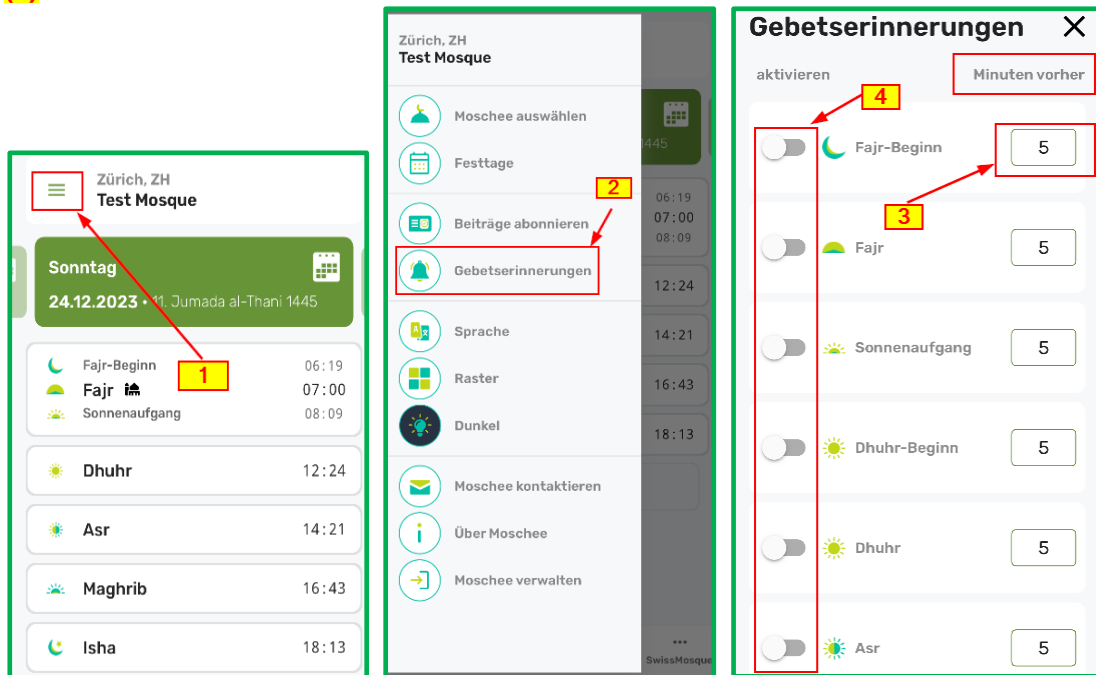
Zürich, ZH
Test Mosque

Sonntag
24.12.2023 • 11. Jumada al-Thani 1445

1

Fajr-Beginn 06:19
Fajr 07:00
Sonnenaufgang 08:09
Dhuhr 12:24
Asr 14:21
Maghrib 16:43
Isha 18:13

Zürich, ZH
Test Mosque

Moschee auswählen
Festtage
Beiträge abonnieren
2
Gebetserinnerungen
Sprache
Raster
Dunkel
Moschee kontaktieren
Über Moschee
Moschee verwalten

06:19
07:00
08:09
12:24
14:21
16:43
18:13
SwissMosque

Gebetserinnerungen ✕
aktivieren
Minuten vorher
4
Fajr-Beginn 5
3
Fajr 5
Sonnenaufgang 5
Dhuhr-Beginn 5
Dhuhr 5
Asr 5